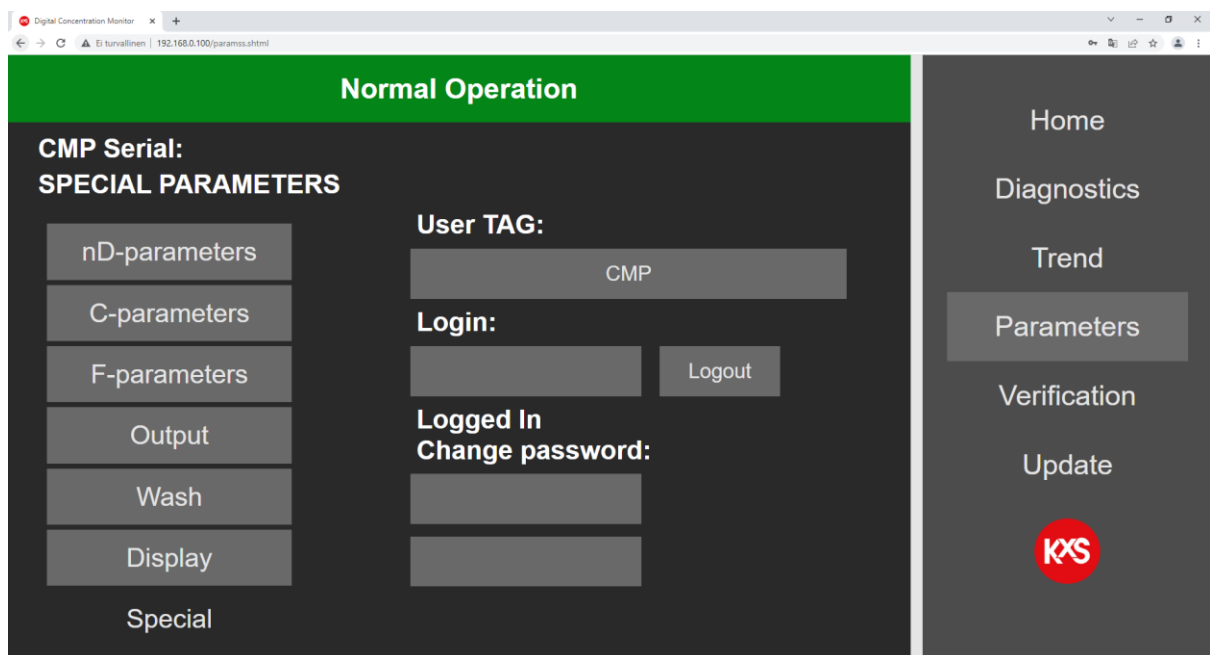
Digital Concentration Monitor × +

Ei turvallinen | 192.168.0.100/paramss.shtml

Normal Operation

CMP Serial:
SPECIAL PARAMETERS

nD-parameters
C-parameters
F-parameters
Output
Wash
Display
Special

User TAG:
CMP
Login:
Logout
Logged In
Change password:

Home
Diagnostics
Trend
Parameters
Verification
Update

K×S